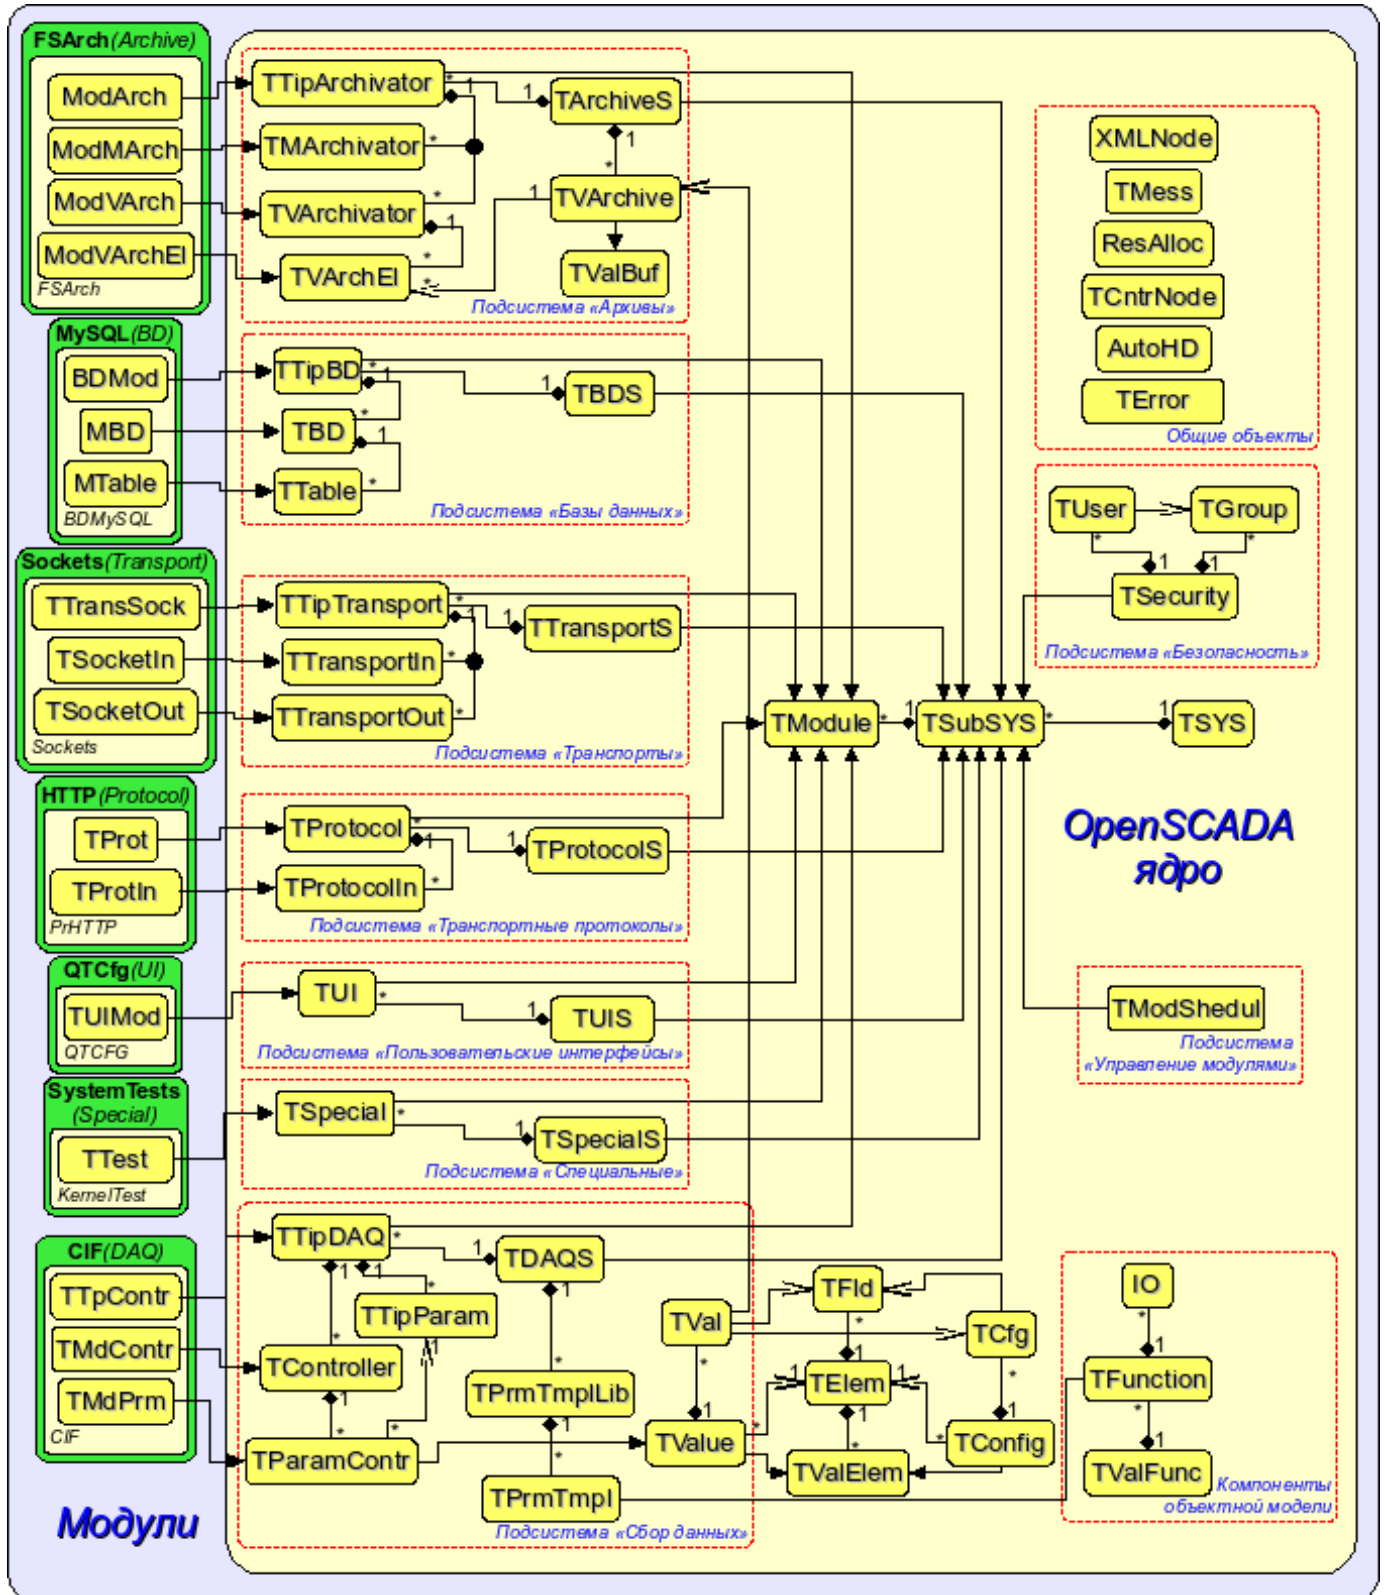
FSArch(Archive)
ModArch
ModMArch
ModVArch
ModVArchEl
FSArch

TTipArchivator
TMArchivator
TVArchivator
TVArchEl
TArchiveS
TVArchive
TValBuf
Подсистема «Архивы»

XMLNode
TMess
ResAlloc
TCntrNode
AutoHD
TError
Общие объекты

MySQL(BD)
BDMod
MBD
MTable
BDMySQL

TTipBD
TBD
TTable
TBDS
Подсистема «Базы данных»

TUser
TGroup
TSecurity
Подсистема «Безопасность»

Sockets(Transport)
TTransSock
TSocketIn
TSocketOut
Sockets

TTipTransport
TTransportIn
TTransportOut
TTransportS
Подсистема «Транспорты»

TModule
TSubSYS
TSYS

HTTP(Protocol)
TProt
TProtIn
PrHTTP

TProtocol
TProtocolIn
TProtocolS
Подсистема «Транспортные протоколы»

OpenSCADA ядро

QTCfg(UI)
TUIMod
QTCFG

TUI
TUIS
Подсистема «Пользовательские интерфейсы»

TModShedul
Подсистема «Управление модулями»

SystemTests (Special)
TTest
KernelTest

TSpecial
TSpecialS
Подсистема «Специальные»

CIF(DAQ)
TTpContr
TMdContr
TMdPrm
CIF

TTipDAQ
TDAQS
TTipParam
TController
TParamContr
TPrmTmplLib
TPrmTmpl
TVal
TValue
TFld
TElem
TValElem
TCfg
TConfig
Подсистема «Сбор данных»

IO
TFunction
TValFunc
Компоненты объектной модели

Модули